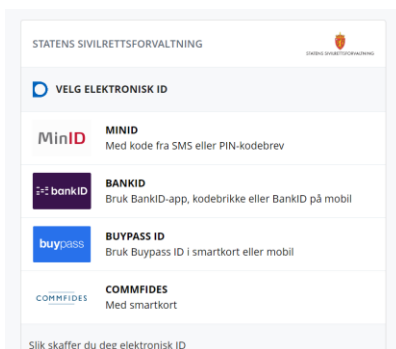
STATENS SIVILRETTSFORVALTNING

STATENS SIVILRETTSFORVALTNING

VELG ELEKTRONISK ID

MinID
MINID
Med kode fra SMS eller PIN-kodebrev

bankID
BANKID
Bruk BankID-app, kodebrikke eller BankID på mobil

buypass
BUYPASS ID
Bruk Buypass ID i smartkort eller mobil

COMMFIDES
COMMFIDES
Med smartkort

Slik skaffer du deg elektronisk ID